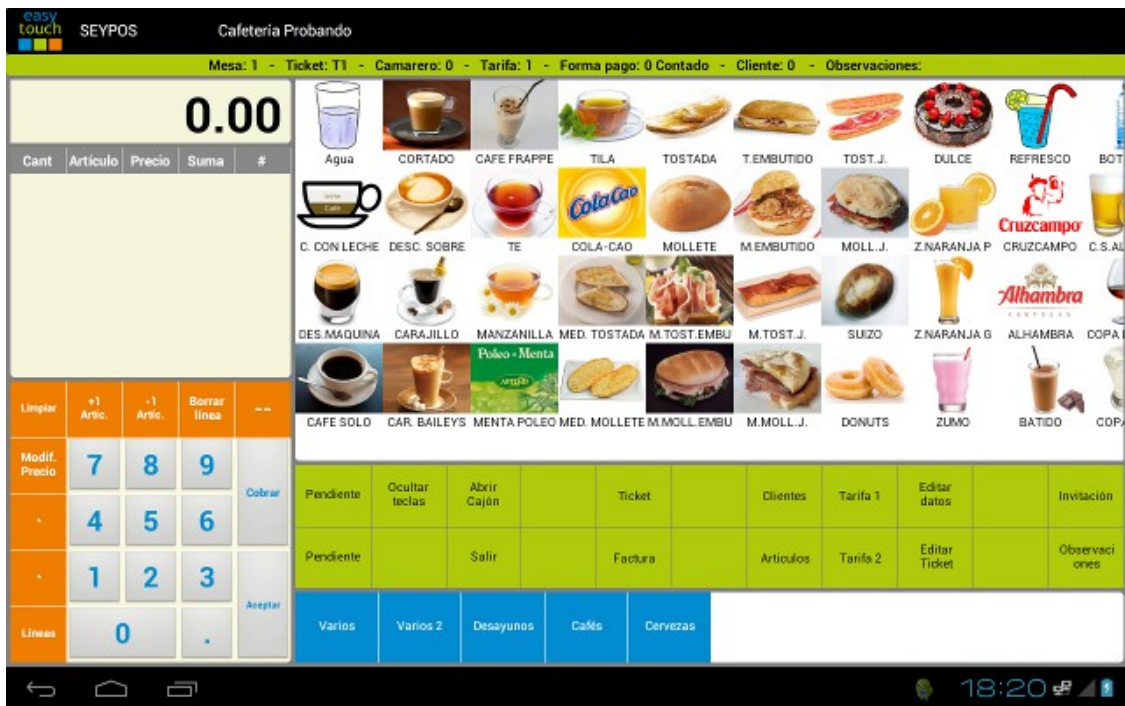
easy touch SEYPOS Cafeteria Probando

Mesa: 1 - Ticket: T1 - Camarero: 0 - Tarifa: 1 - Forma pago: 0 Contado - Cliente: 0 - Observaciones:

0.00

| Cant | Artículo | Precio | Suma | # |
|---|---|---|---|---|

Agua CORTADO CAFE FRAPPE TILA TOSTADA T.EMBUTIDO TOST.J. DULCE REFRESCO BOT

C. CON LECHE DESC. SOBRE TE COLA-CAO MOLLETE M.EMBUTIDO MOLL.J. Z.NARANJA P CRUZCAMPO C.S.AL

DES.MAQUINA CARAJILLO MANZANILLA MED. TOSTADA M.TOST.EMBU M.TOST.J. SUIZO Z.NARANJA G ALHAMBRA COPA

CAFE SOLO CAR. BAILEYS MENTA POLEO MED. MOLLETE M.MOLL.EMBU M.MOLL.J. DONUTS ZUMO BATIDO COP

Limpiar +1 Artic. -1 Artic. Borrar linea --

Modif. Precio 7 8 9 Cobrar

. 4 5 6

. 1 2 3 Aceptar

Lineas 0 .

Pendiente Ocultar teclas Abrir Cajón Ticket Clientes Tarifa 1 Editar datos Invitación

Pendiente Salir Factura Articulos Tarifa 2 Editar Ticket Observaciones

Varios Varios 2 Desayunos Cafés Cervezas

18:20